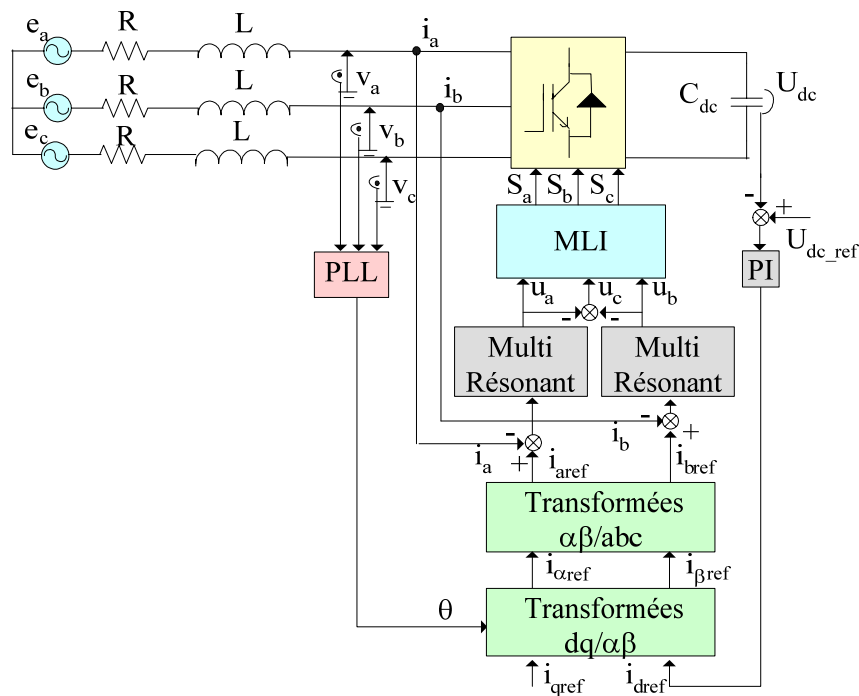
$e_a$ R L $i_a$
$e_b$ R L $v_a$ $i_b$
$e_c$ R L $v_b$
$v_c$
$C_{dc}$ $U_{dc}$
$S_a$ $S_b$ $S_c$
-
+
MLI
$U_{dc\_ref}$
PLL
PI
$u_a$ $u_c$ $u_b$
- -
Multi Résonant
Multi Résonant
- +
$i_b$
-
$i_a$ + $i_{aref}$ $i_{bref}$
Transformées $\alpha\beta$/abc
$i_{\alpha ref}$ $i_{\beta ref}$
$\theta$
Transformées dq/$\alpha\beta$
$i_{qref}$ $i_{dref}$